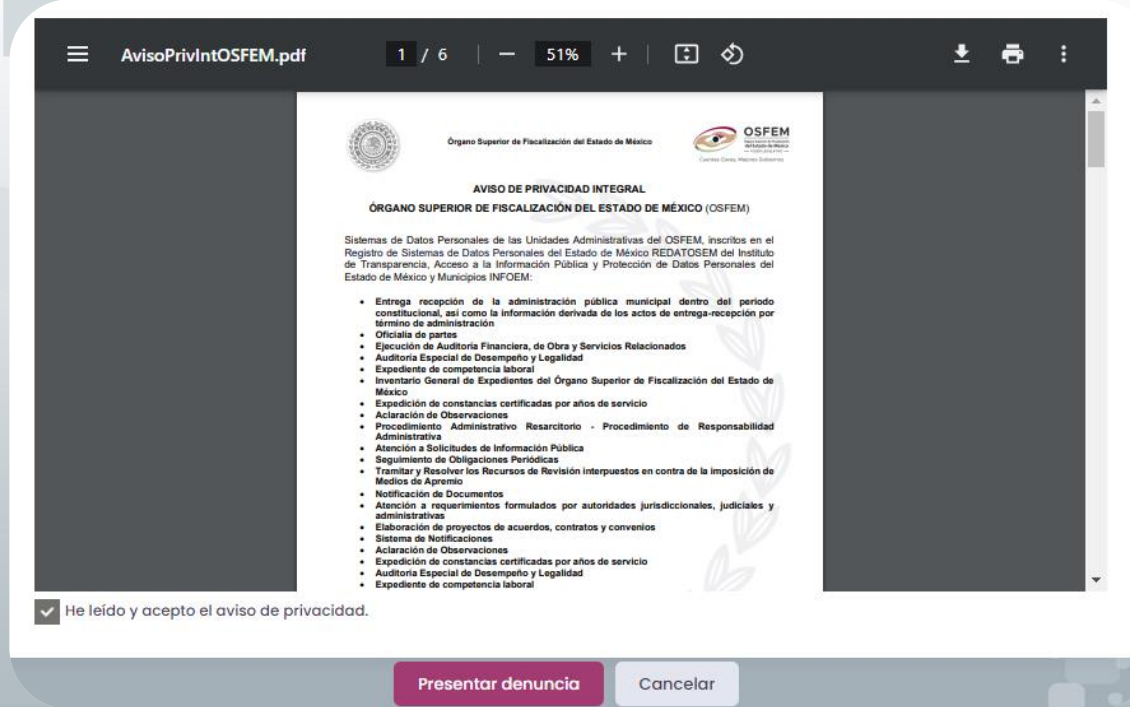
AvisoPrivIntOSFEM.pdf 1 / 6 — 51% +

Órgano Superior de Fiscalización del Estado de México

OSFEM

AVISO DE PRIVACIDAD INTEGRAL

ÓRGANO SUPERIOR DE FISCALIZACIÓN DEL ESTADO DE MÉXICO (OSFEM)

Sistemas de Datos Personales de las Unidades Administrativas del OSFEM, inscritos en el Registro de Sistemas de Datos Personales del Estado de México REDATOSEM del Instituto de Transparencia, Acceso a la Información Pública y Protección de Datos Personales del Estado de México y Municipios INFOEM:

- Entrega recepción de la administración pública municipal dentro del periodo constitucional, así como la información derivada de los actos de entrega-recepción por término de administración
- Oficialía de partes
- Ejecución de Auditoría Financiera, de Obra y Servicios Relacionados
- Auditoría Especial de Desempeño y Legalidad
- Expediente de competencia laboral
- Inventario General de Expedientes del Órgano Superior de Fiscalización del Estado de México
- Expedición de constancias certificadas por años de servicio
- Aclaración de Observaciones
- Procedimiento Administrativo Resarcitorio - Procedimiento de Responsabilidad Administrativa
- Atención a Solicitudes de Información Pública
- Seguimiento de Obligaciones Periódicas
- Tramitar y Resolver los Recursos de Revisión interpuestos en contra de la imposición de Medios de Apremio
- Notificación de Documentos
- Atención a requerimientos formulados por autoridades jurisdiccionales, judiciales y administrativas
- Elaboración de proyectos de acuerdos, contratos y convenios
- Sistema de Notificaciones
- Aclaración de Observaciones
- Expedición de constancias certificadas por años de servicio
- Auditoría Especial de Desempeño y Legalidad
- Expediente de competencia laboral

He leído y acepto el aviso de privacidad.

Presentar denuncia

Cancelar